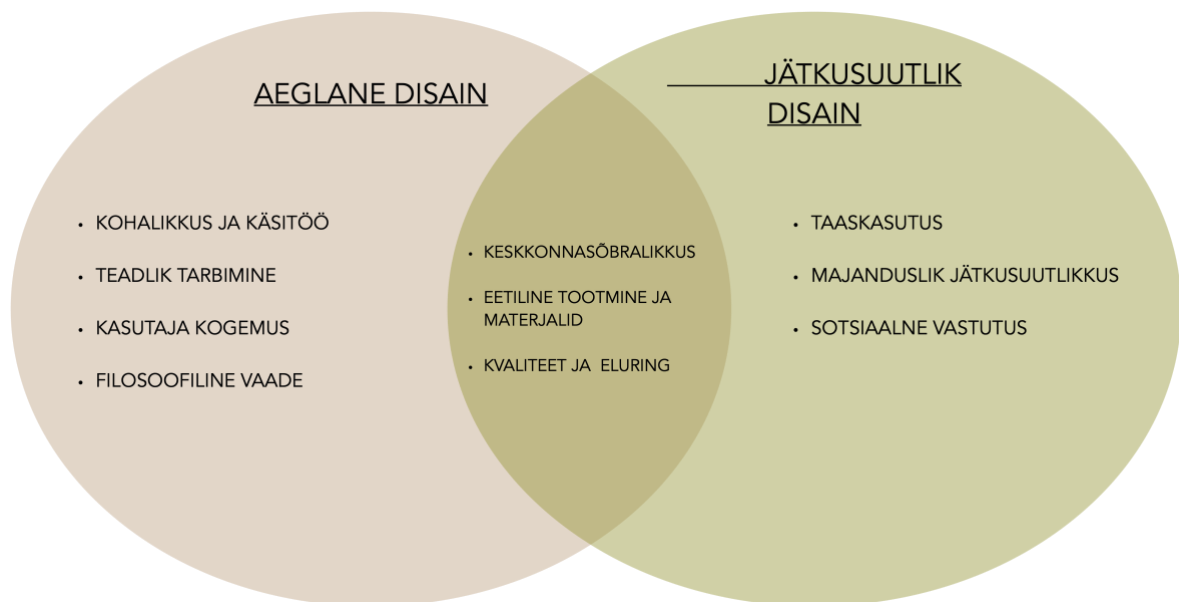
AEGLANE DISAIN

- KOHALIKKUS JA KÄSITÖÖ
- TEADLIK TARBIMINE
- KASUTAJA KOGEMUS
- FILOSOOFILINE VAADE

- KESKKONNASÕBRALIKKUS
- EETILINE TOOTMINE JA MATERJALID
- KVALITEET JA ELURING

JÄTKUSUUTLIK DISAIN

- TAASKASUTUS
- MAJANDUSLIK JÄTKUSUUTLIKKUS
- SOTSIAALNE VASTUTUS